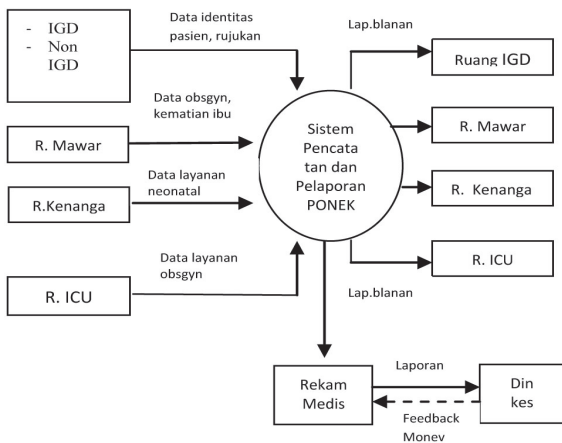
- IGD
- Non IGD

Data identitas pasien, rujukan

Lap.blanan

Ruang IGD

Data obsgyn, kematian ibu

R. Mawar

Sistem Pencata tan dan Pelaporan PONEK

R. Mawar

Data layanan neonatal

R.Kenanga

R. Kenanga

R. ICU

Data layanan obsgyn

R. ICU

Lap.blanan

Rekam Medis

Laporan

Din kes

Feedback Monev